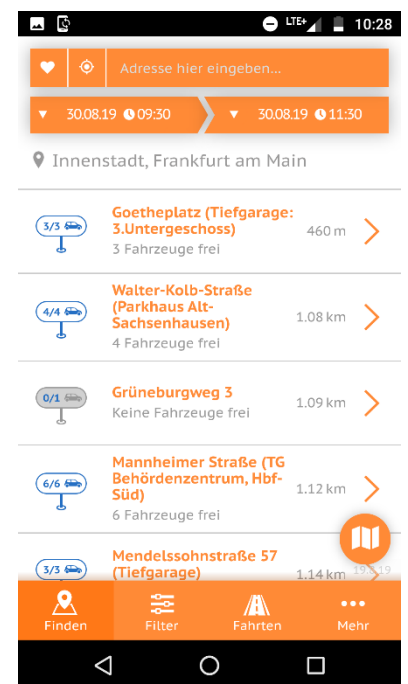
LTE 10:28

Adresse hier eingeben...

30.08.19 09:30

30.08.19 11:30

Innenstadt, Frankfurt am Main

3/3
Goetheplatz (Tiefgarage: 3.Untergeschoss)
3 Fahrzeuge frei
460 m

4/4
Walter-Kolb-Straße (Parkhaus Alt-Sachsenhausen)
4 Fahrzeuge frei
1.08 km

0/1
Grüneburgweg 3
Keine Fahrzeuge frei
1.09 km

6/6
Mannheimer Straße (TG Behördenzentrum, Hbf-Süd)
6 Fahrzeuge frei
1.12 km

3/3
Mendelssohnstraße 57 (Tiefgarage)
1.14 km

Finden
Filter
Fahrten
Mehr